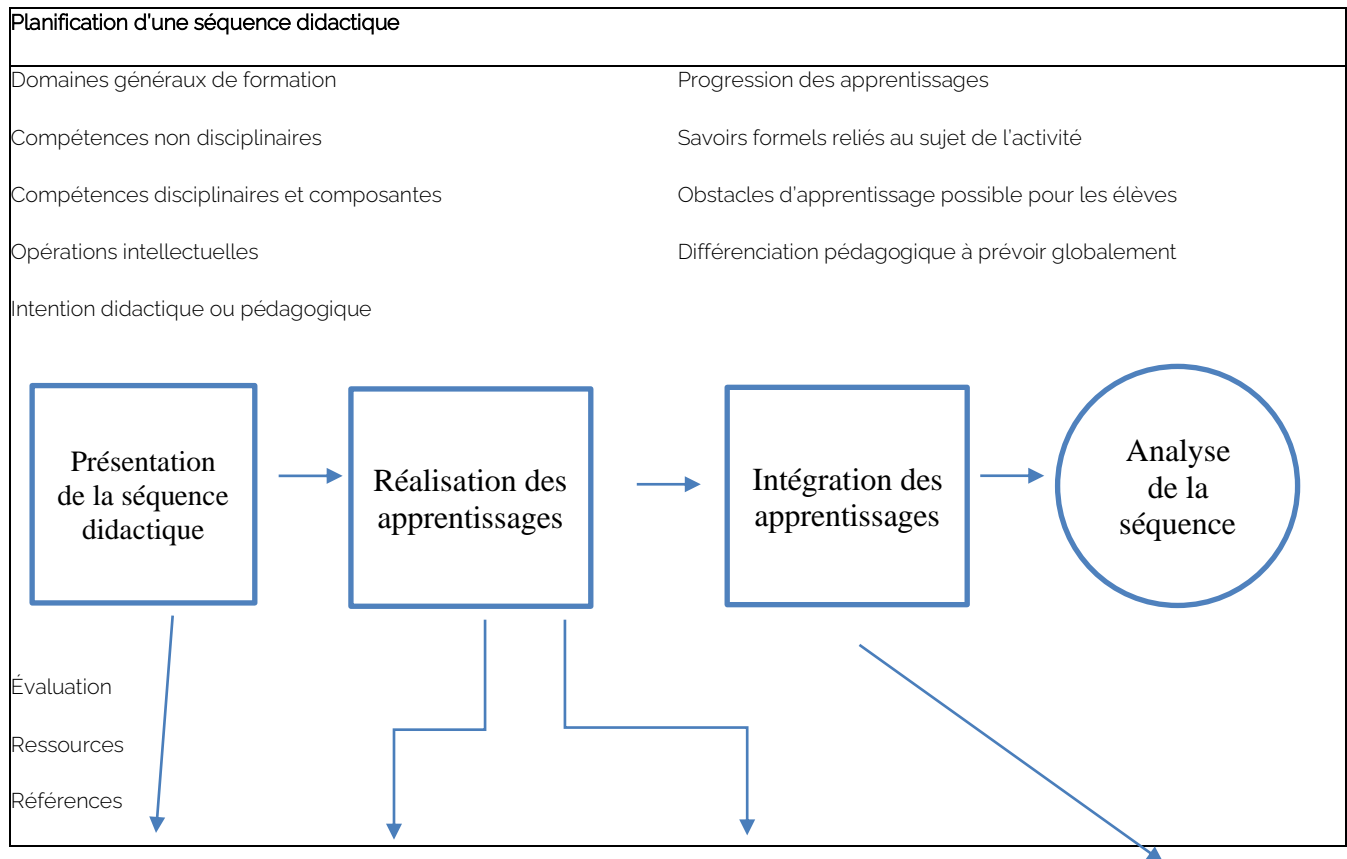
Planification d'une séquence didactique

Domaines généraux de formation

Compétences non disciplinaires

Compétences disciplinaires et composantes

Opérations intellectuelles

Intention didactique ou pédagogique

Progression des apprentissages

Savoirs formels reliés au sujet de l'activité

Obstacles d'apprentissage possible pour les élèves

Différenciation pédagogique à prévoir globalement

Présentation de la séquence didactique

Réalisation des apprentissages

Intégration des apprentissages

Analyse de la séquence

Évaluation

Ressources

Références